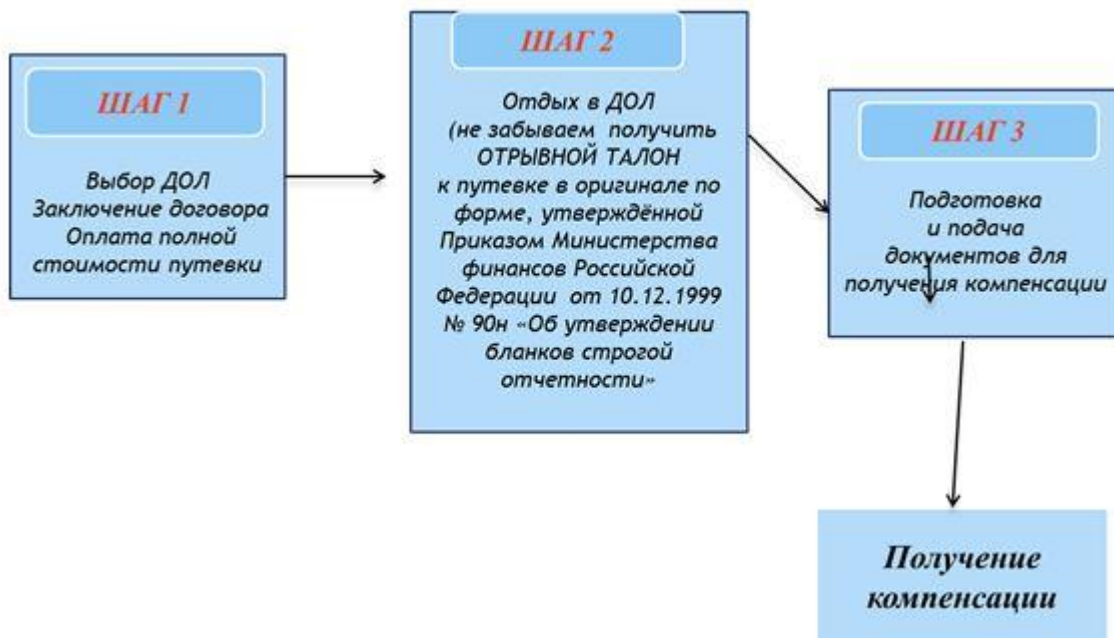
ШАГ 1

Выбор ДОЛ
Заключение договора
Оплата полной стоимости путевки

ШАГ 2

Отдых в ДОЛ (не забываем получить ОТРЫВНОЙ ТАЛОН к путевке в оригинале по форме, утверждённой Приказом Министерства финансов Российской Федерации от 10.12.1999 № 90н «Об утверждении бланков строгой отчетности»

ШАГ 3

Подготовка и подача документов для получения компенсации

Получение компенсации